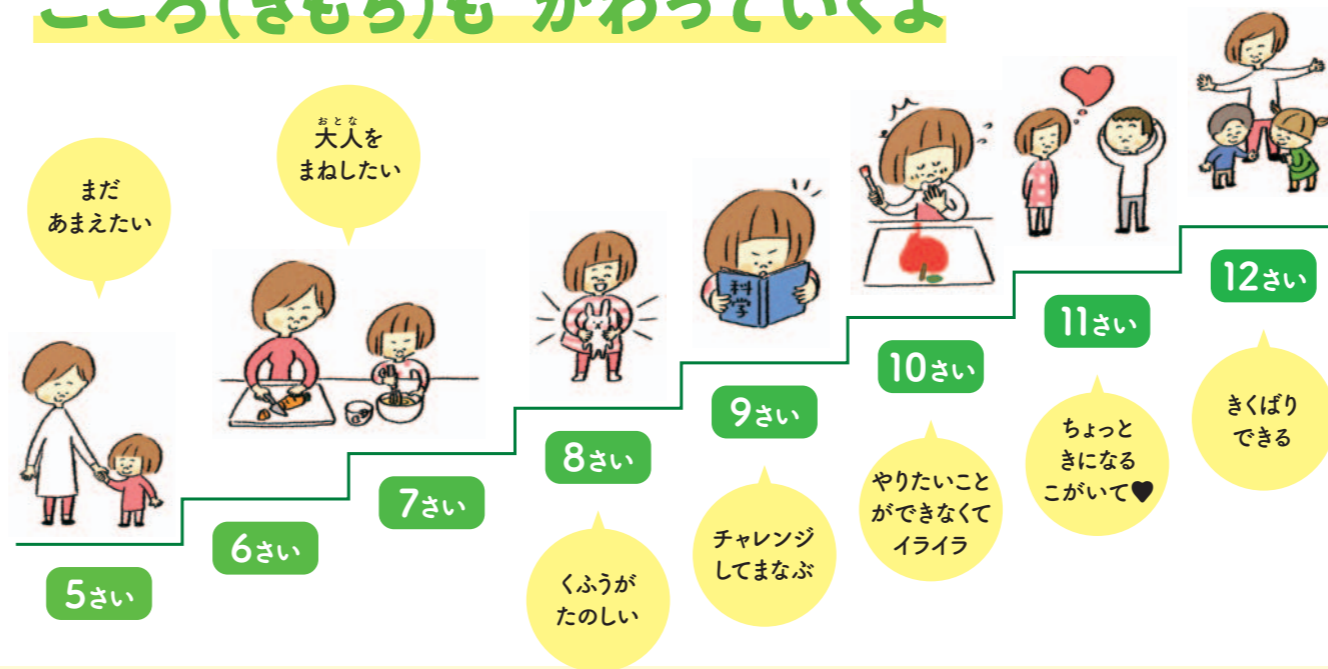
こころ(きもち)も かわっていくよ

まだ あまえたい

おとな
大人を まねしたい

5さい

6さい

7さい

8さい

くふうが たのしい

科学

9さい

チャレンジ してまなぶ

10さい

やりたいことができなくてイライラ

11さい

ちょっと きになる こがいて♥

12さい

きくばり できる